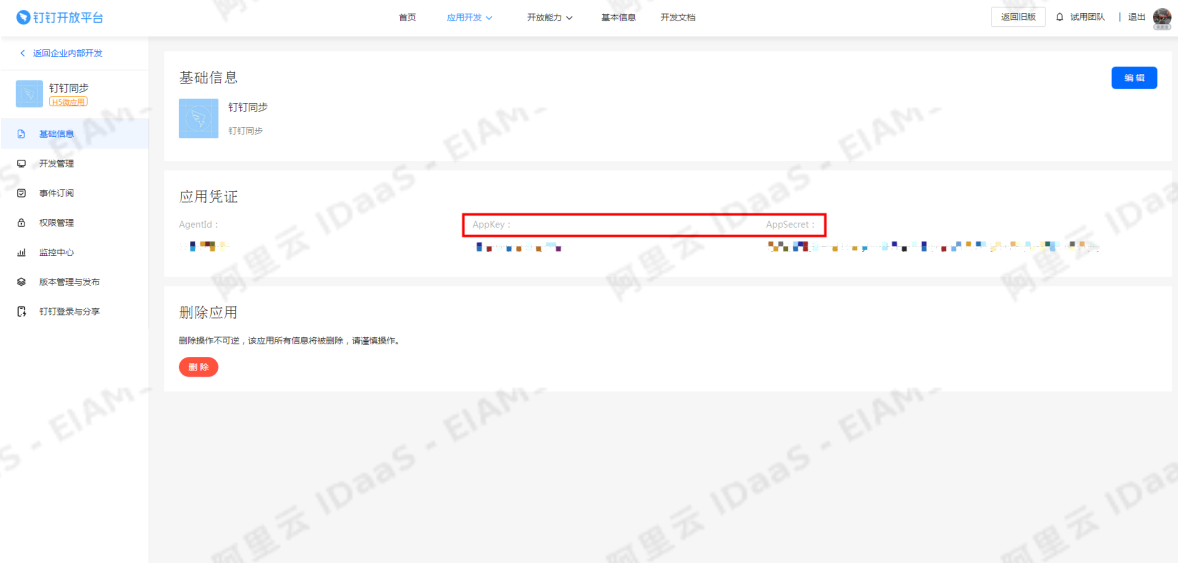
钉钉开放平台

首页 应用开发 开放能力 基本信息 开发文档

返回旧版 试用团队 | 退出

< 返回企业内部开发

钉钉同步
H5微应用

基础信息
开发管理
事件订阅
权限管理
监控中心
版本管理与发布
钉钉登录与分享

基础信息

编辑

钉钉同步
钉钉同步

应用凭证

AgentId：
AppKey：
AppSecret：

删除应用

删除操作不可逆，该应用所有信息将被删除，请谨慎操作。

删除

阿里云 IDaaS - EIAM -